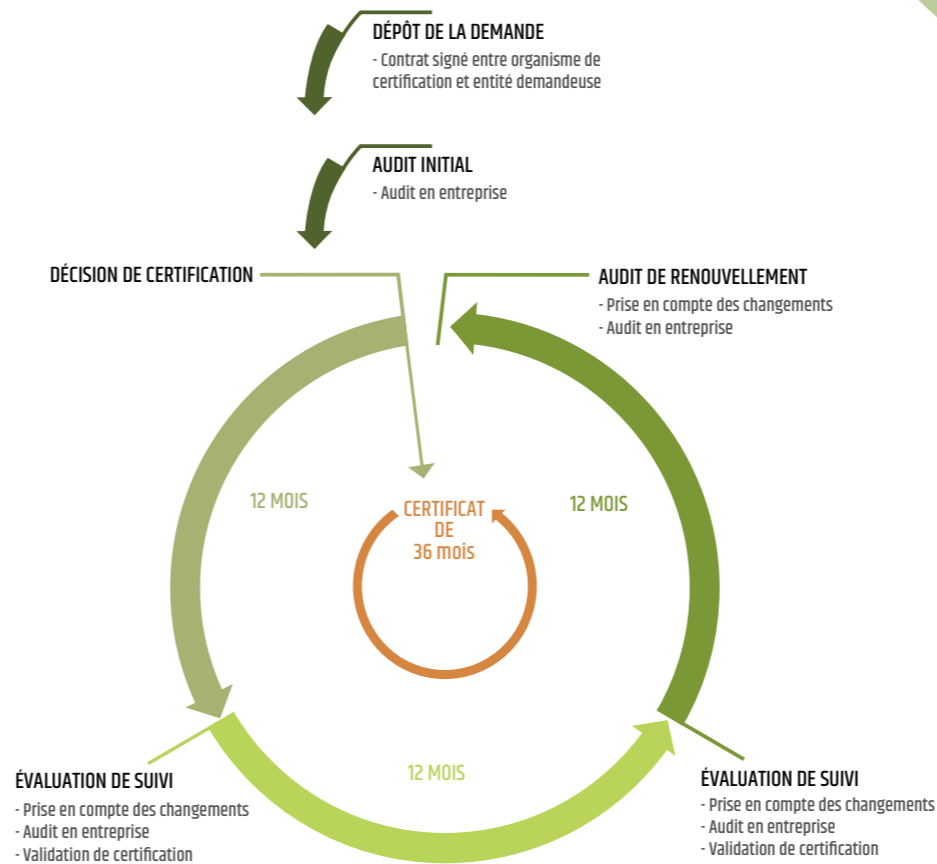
DÉPÔT DE LA DEMANDE
- Contrat signé entre organisme de certification et entité demandeuse

AUDIT INITIAL
- Audit en entreprise

DÉCISION DE CERTIFICATION

AUDIT DE RENOUVELLEMENT
- Prise en compte des changements
- Audit en entreprise

12 MOIS

CERTIFICAT DE 36 mois

12 MOIS

12 MOIS

ÉVALUATION DE SUIVI
- Prise en compte des changements
- Audit en entreprise
- Validation de certification

ÉVALUATION DE SUIVI
- Prise en compte des changements
- Audit en entreprise
- Validation de certification